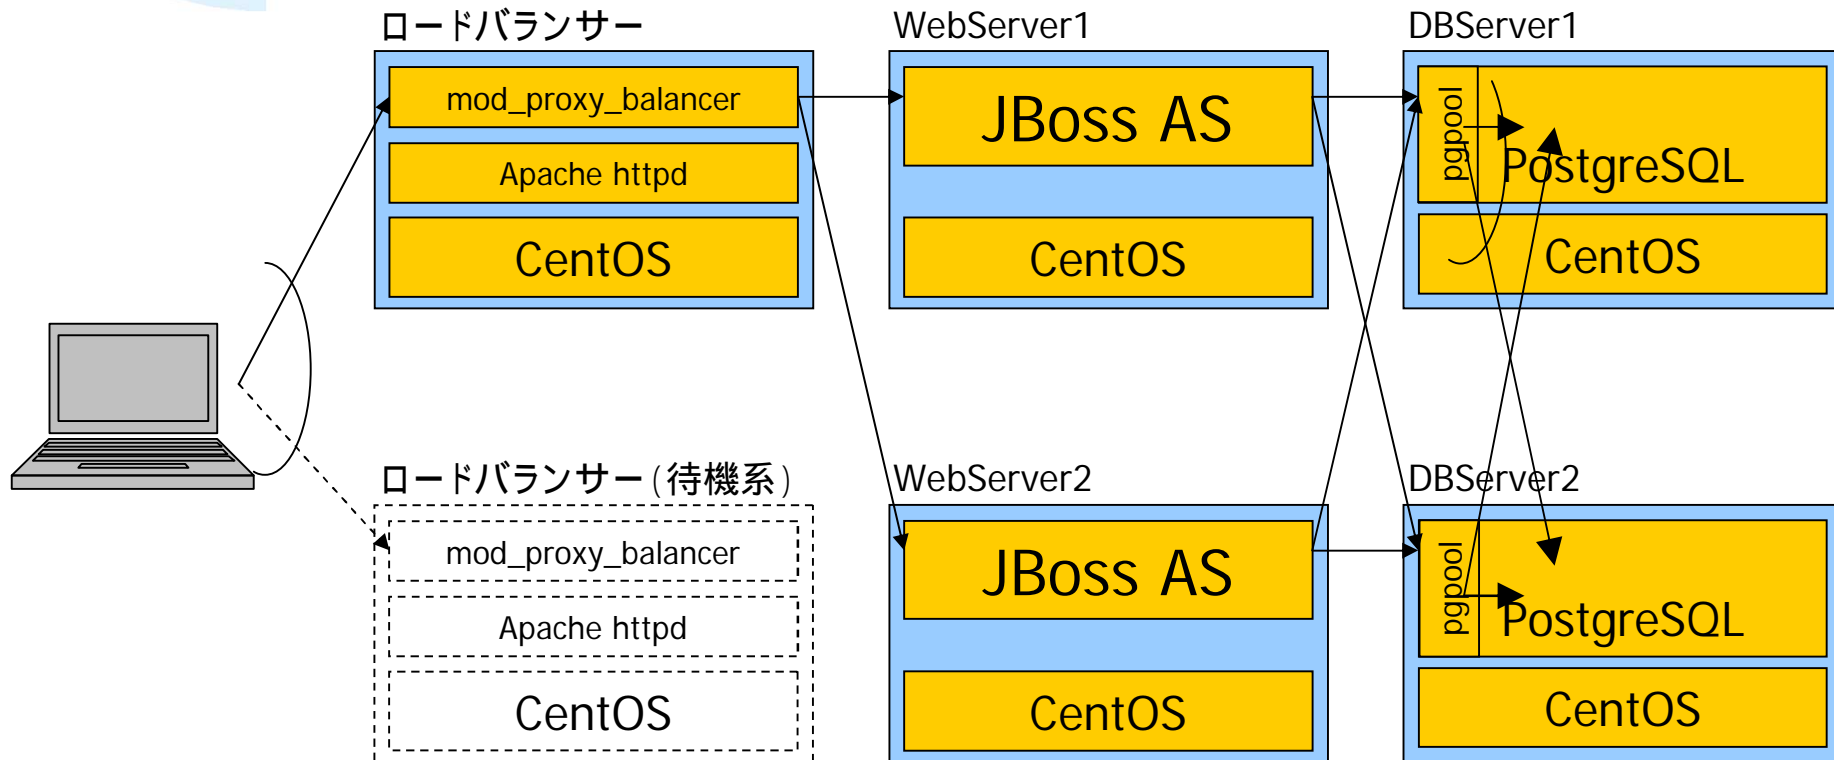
ロードバランサー

mod_proxy_balancer

Apache httpd

CentOS

WebServer1

JBoss AS

CentOS

DBServer1

pgpool

PostgreSQL

CentOS

ロードバランサー（待機系）

mod_proxy_balancer

Apache httpd

CentOS

WebServer2

JBoss AS

CentOS

DBServer2

pgpool

PostgreSQL

CentOS